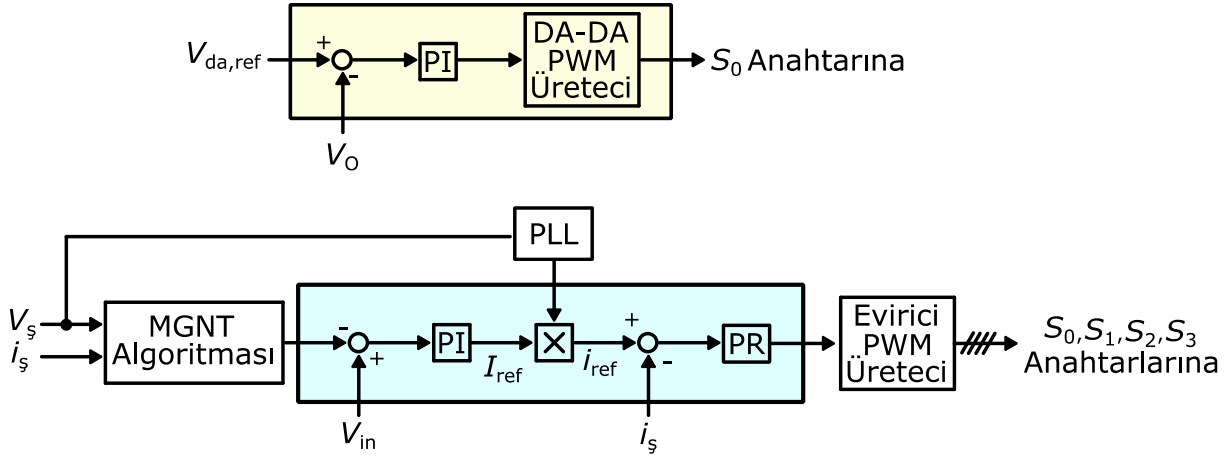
$V_{da,ref}$
+
-
PI
DA-DA PWM Üreteci
$S_0$ Anahtarına
$V_O$

PLL
$V_ş$
$i_ş$
MGNT Algoritması
-
+
PI
$I_{ref}$
×
$i_{ref}$
+
-
PR
Evirici PWM Üreteci
$S_0$,$S_1$,$S_2$,$S_3$ Anahtarlarına
$V_{in}$
$i_ş$